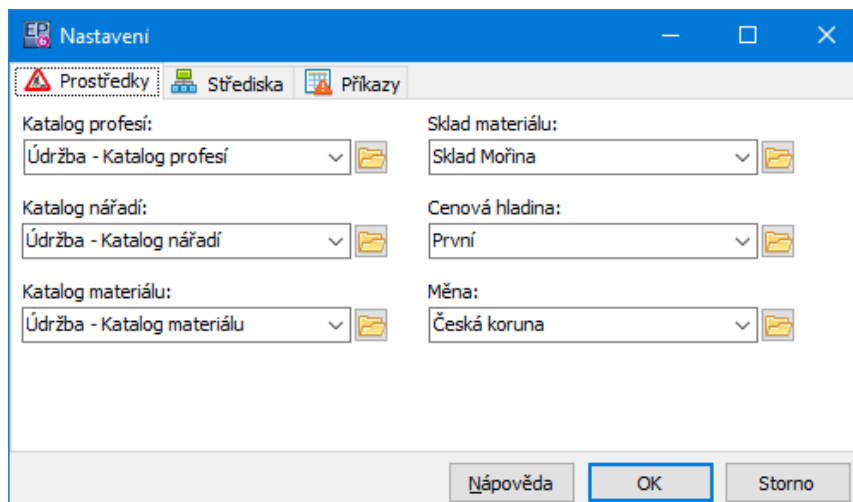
Nastavení

Prostředky | Střediska | Příkazy

Katalog profesí:
Údržba - Katalog profesí

Katalog nářadí:
Údržba - Katalog nářadí

Katalog materiálu:
Údržba - Katalog materiálu

Sklad materiálu:
Sklad Mořina

Cenová hladina:
První

Měna:
Česká koruna

Nápověda | OK | Storno